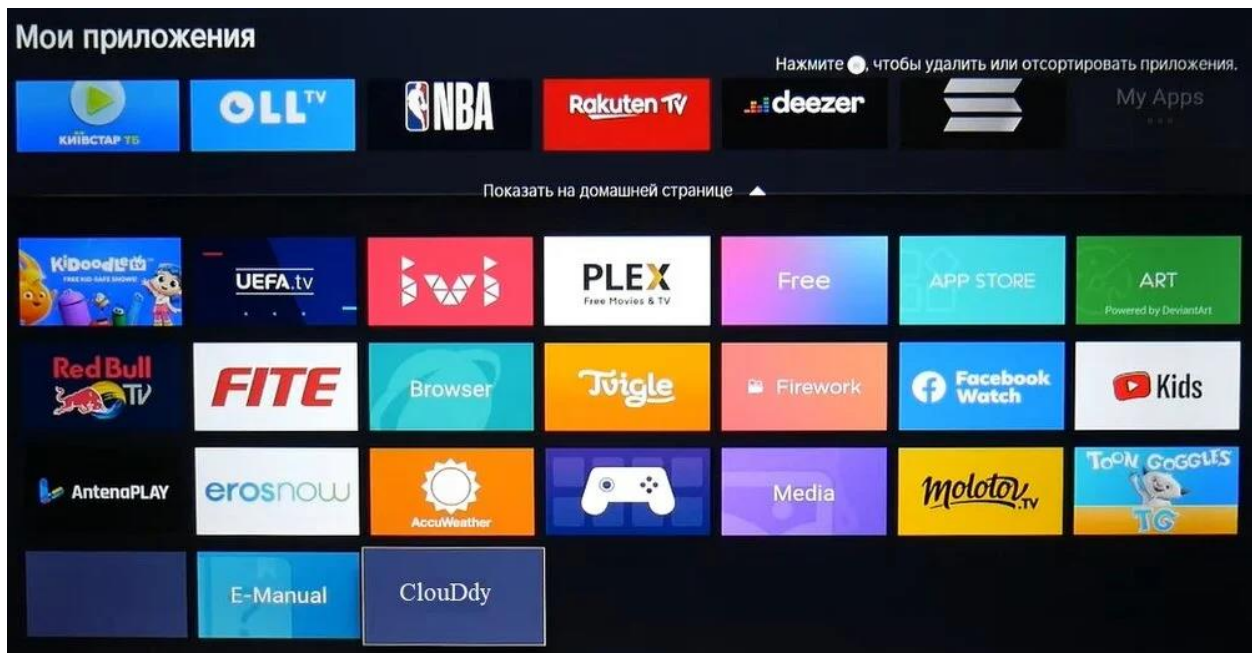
Мои приложения

Нажмите ●, чтобы удалить или отсортировать приложения.

КИЇВСТАР ТБ

OLL TV

NBA

Rakuten TV

deezer

My Apps

Показать на домашней странице ▲

KIDOODLE.TV FREE KID-SAFE SHOWS!

UEFA.tv

ivi

PLEX Free Movies & TV

Free

APP STORE

ART Powered by DeviantArt

Red Bull TV

FITE

Browser

Tvigle

Firework

Facebook Watch

Kids

AntenaPLAY

erosnow

AccuWeather

Media

molotov.tv

TOON GOGGLES TG

E-Manual

ClouDdy